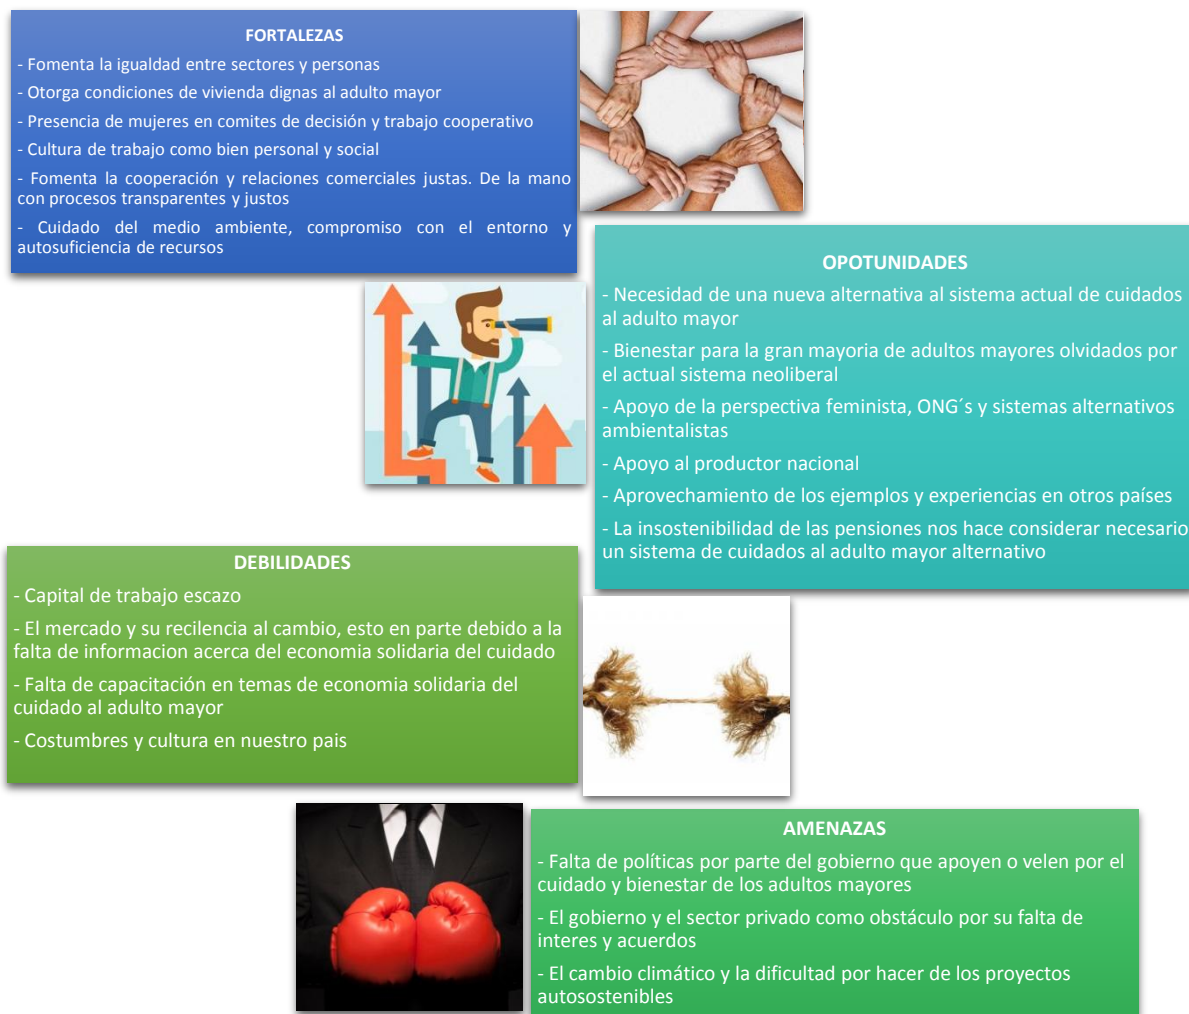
FORTALEZAS

- Fomenta la igualdad entre sectores y personas

- Otorga condiciones de vivienda dignas al adulto mayor

- Presencia de mujeres en comites de decisión y trabajo cooperativo

- Cultura de trabajo como bien personal y social

- Fomenta la cooperación y relaciones comerciales justas. De la mano con procesos transparentes y justos

- Cuidado del medio ambiente, compromiso con el entorno y autosuficiencia de recursos

OPOTUNIDADES

- Necesidad de una nueva alternativa al sistema actual de cuidados al adulto mayor

- Bienestar para la gran mayoria de adultos mayores olvidados por el actual sistema neoliberal

- Apoyo de la perspectiva feminista, ONG´s y sistemas alternativos ambientalistas

- Apoyo al productor nacional

- Aprovechamiento de los ejemplos y experiencias en otros países

- La insostenibilidad de las pensiones nos hace considerar necesario un sistema de cuidados al adulto mayor alternativo

DEBILIDADES

- Capital de trabajo escazo

- El mercado y su recilencia al cambio, esto en parte debido a la falta de informacion acerca del economia solidaria del cuidado

- Falta de capacitación en temas de economia solidaria del cuidado al adulto mayor

- Costumbres y cultura en nuestro pais

AMENAZAS

- Falta de políticas por parte del gobierno que apoyen o velen por el cuidado y bienestar de los adultos mayores

- El gobierno y el sector privado como obstáculo por su falta de interes y acuerdos

- El cambio climático y la dificultad por hacer de los proyectos autosostenibles